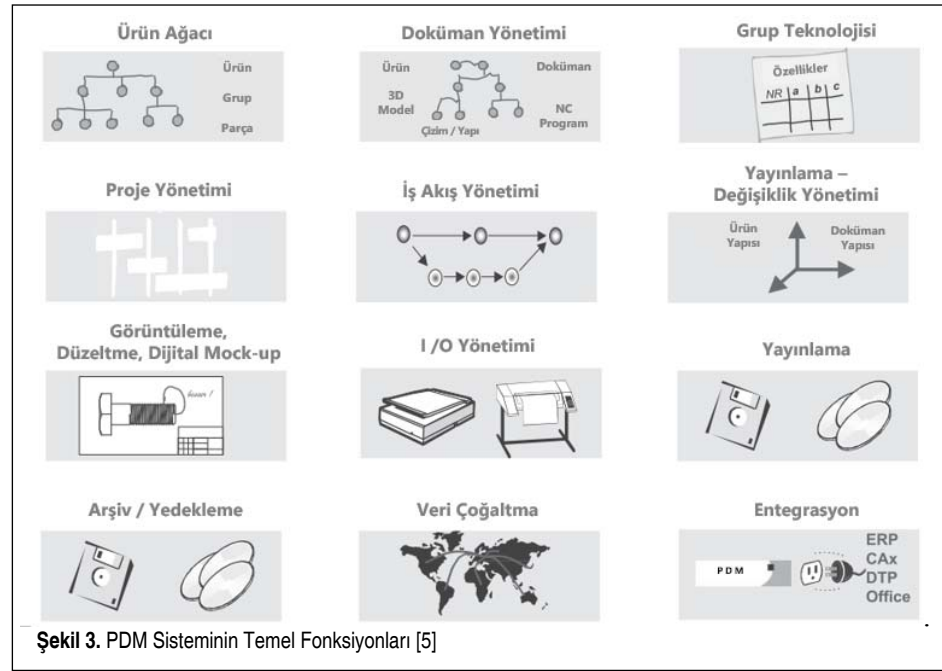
Ürün Ağacı

Ürün
Grup
Parça

Doküman Yönetimi

Ürün
3D Model
Çizim / Yapı
Doküman
NC Program

Grup Teknolojisi

Özellikler
| NR | a | b | c |
|---|---|---|---|
| | | | |

Proje Yönetimi

İş Akış Yönetimi

Yayınlama – Değişiklik Yönetimi

Ürün Yapısı
Doküman Yapısı

Görüntüleme, Düzeltme, Dijital Mock-up

I /O Yönetimi

Yayınlama

Arşiv / Yedekleme

Veri Çoğaltma

Entegrasyon

PDM
ERP
CAx
DTP
Office

Şekil 3. PDM Sisteminin Temel Fonksiyonları [5]